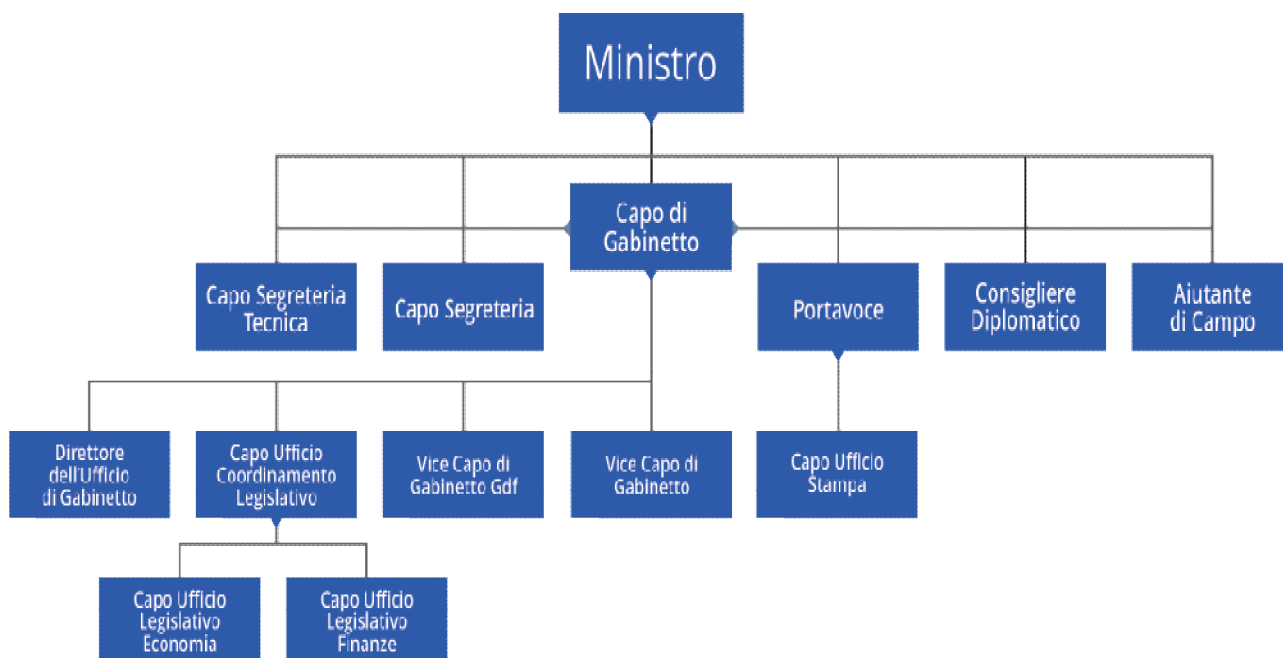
Ministro

Capo di Gabinetto

Capo Segreteria Tecnica

Capo Segreteria

Portavoce

Consigliere Diplomatico

Aiutante di Campo

Direttore dell'Ufficio di Gabinetto

Capo Ufficio Coordinamento Legislativo

Vice Capo di Gabinetto Gdf

Vice Capo di Gabinetto

Capo Ufficio Stampa

Capo Ufficio Legislativo Economia

Capo Ufficio Legislativo Finanze